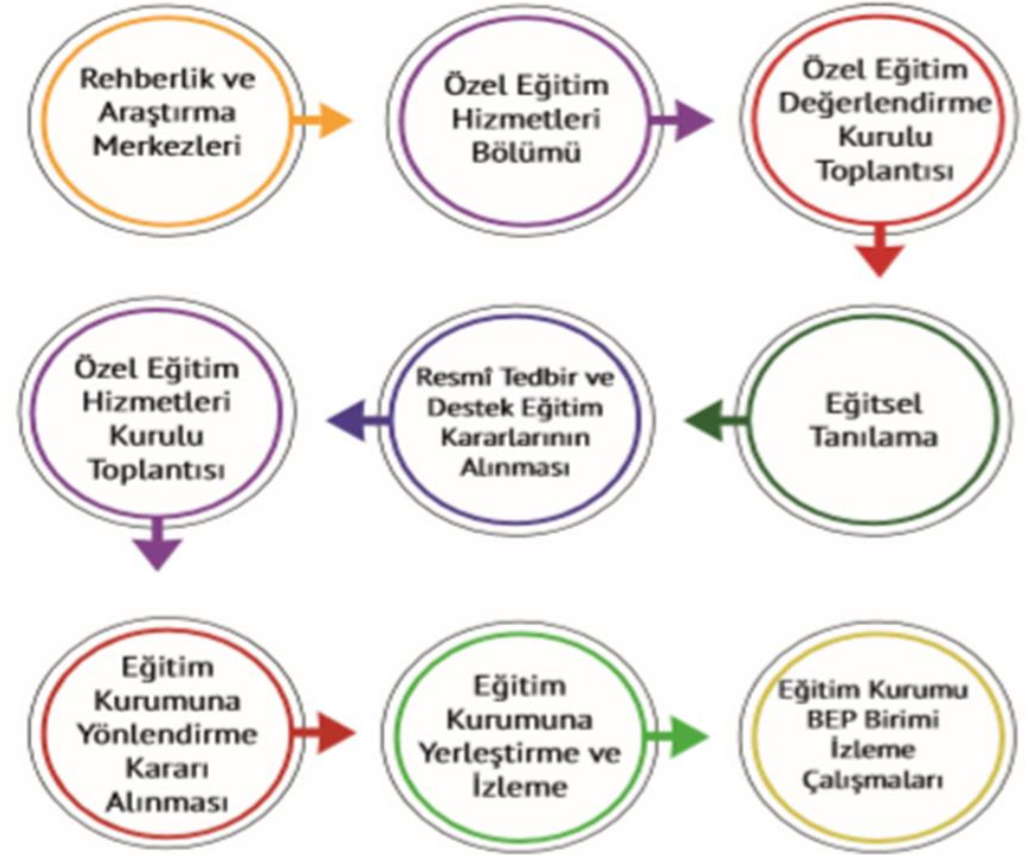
Rehberlik ve Araştırma Merkezleri

Özel Eğitim Hizmetleri Bölümü

Özel Eğitim Değerlendirme Kurulu Toplantısı

Eğitsel Tanılama

Resmî Tedbir ve Destek Eğitim Kararlarının Alınması

Özel Eğitim Hizmetleri Kurulu Toplantısı

Eğitim Kurumuna Yönlendirme Kararı Alınması

Eğitim Kurumuna Yerleştirme ve İzleme

Eğitim Kurumu BEP Birimi İzleme Çalışmaları